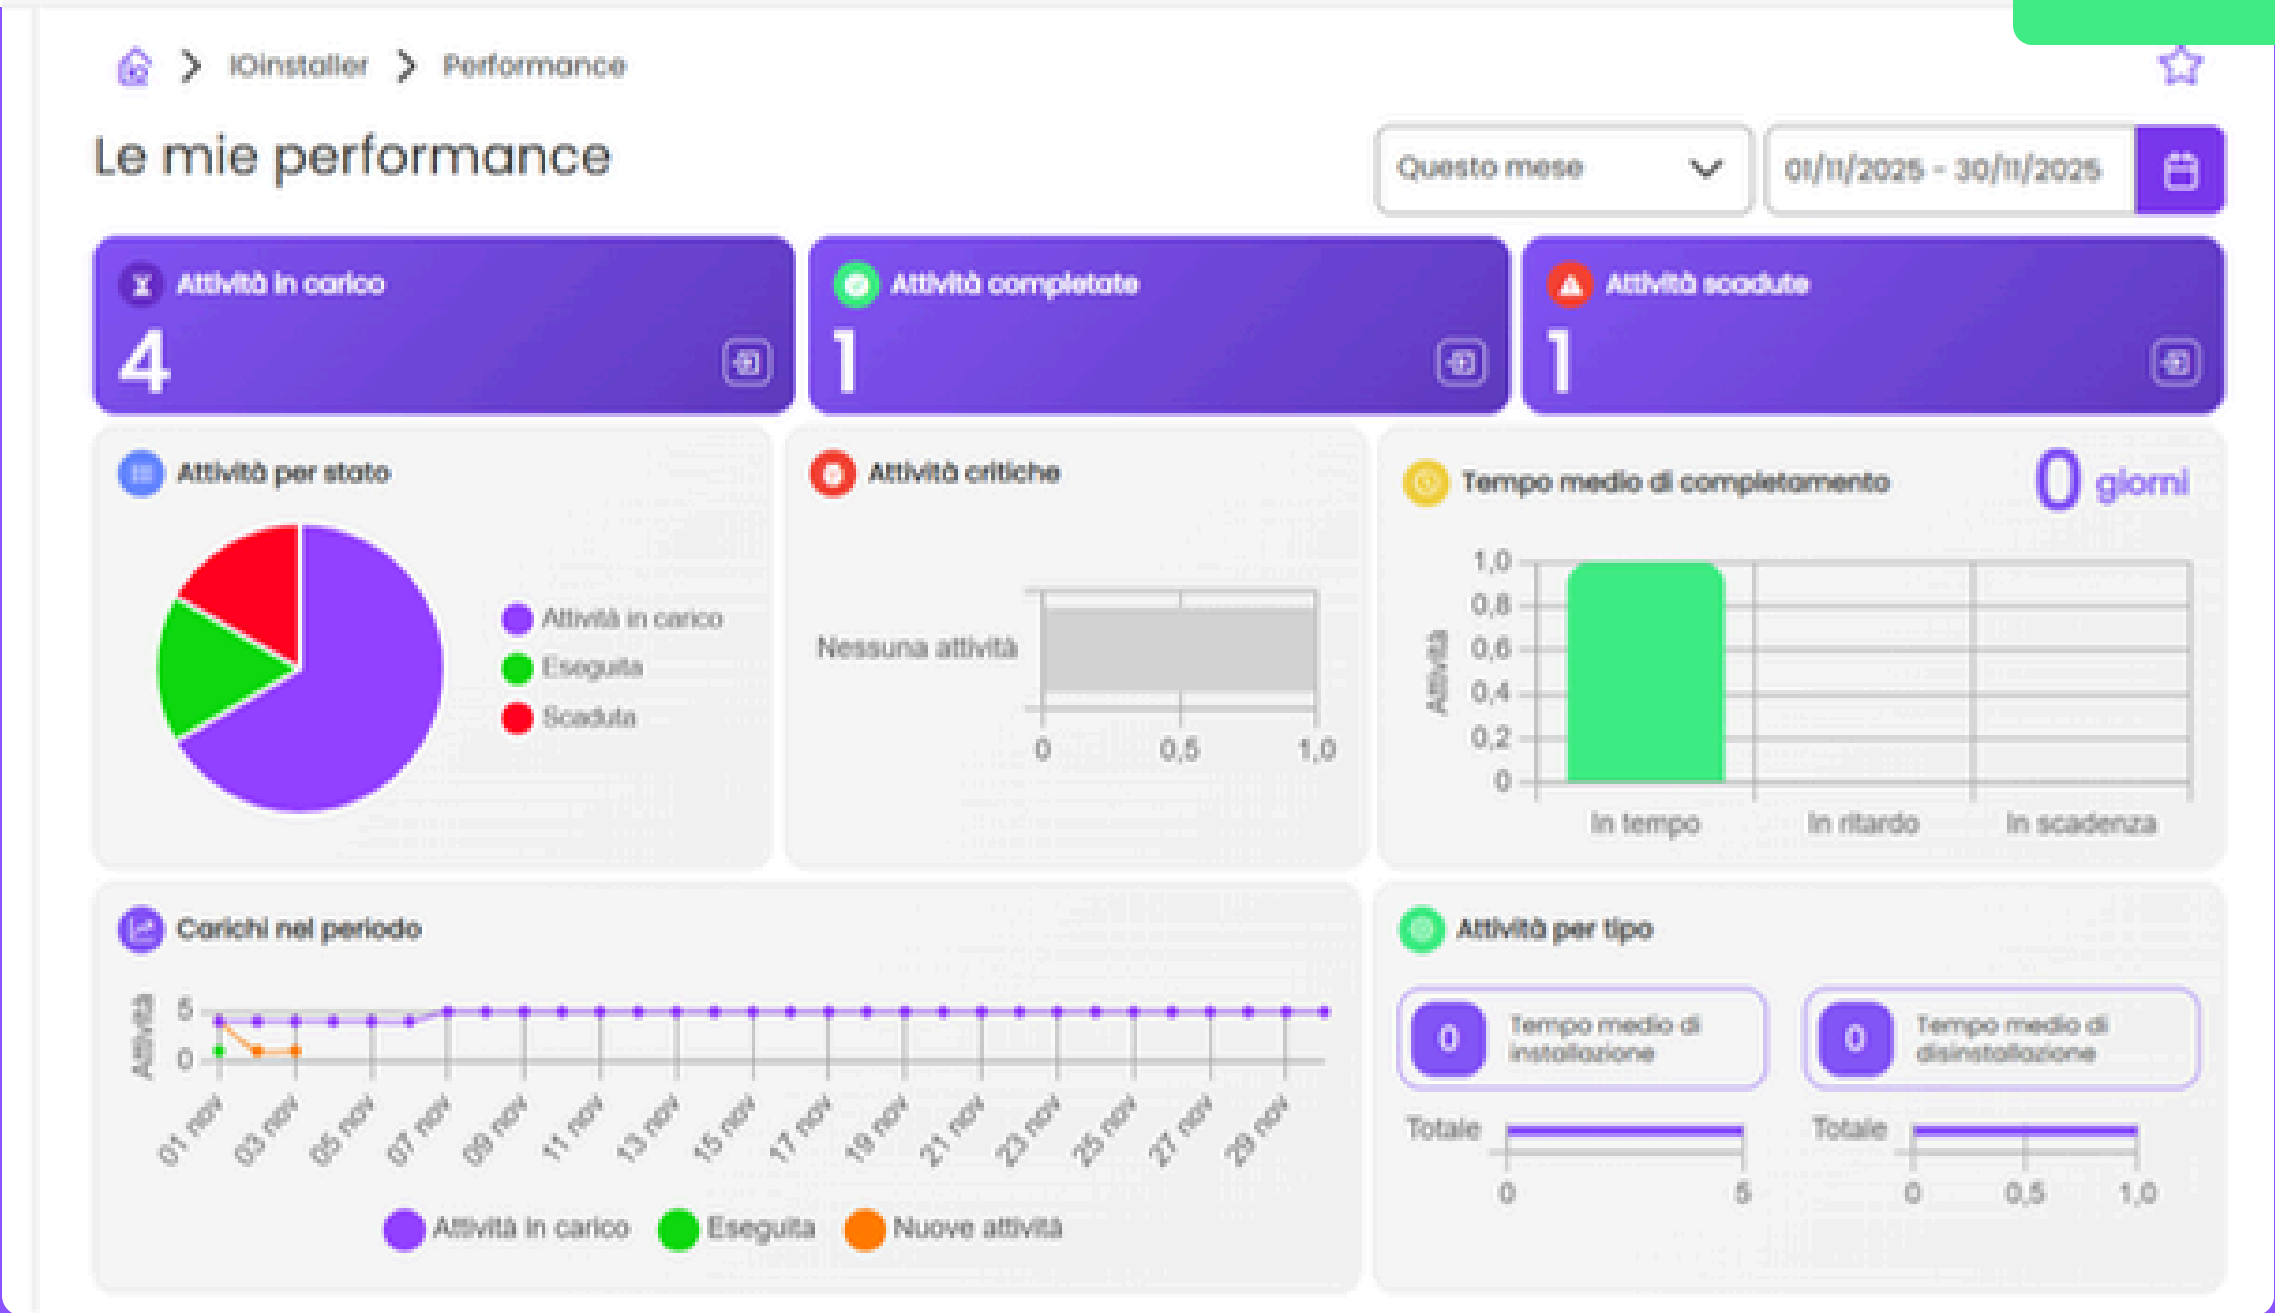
IOinstaller > Performance

Le mie performance

Questo mese

01/11/2025 - 30/11/2025

Attività in carico
4

Attività completate
1

Attività scadute
1

Attività per stato

Attività in carico
Eseguita
Scaduta

Attività critiche

Nessuna attività

0 0,5 1,0

Tempo medio di completamento 0 giorni

1,0
0,8
0,6
0,4
0,2
0
Attività

In tempo In ritardo In scadenza

Carichi nel periodo

5
0
Attività

01 nov 03 nov 05 nov 07 nov 09 nov 11 nov 13 nov 15 nov 17 nov 19 nov 21 nov 23 nov 25 nov 27 nov 29 nov

Attività in carico Eseguita Nuove attività

Attività per tipo

0 Tempo medio di installazione

0 Tempo medio di disinstallazione

Totale
0 5

Totale
0 0,5 1,0